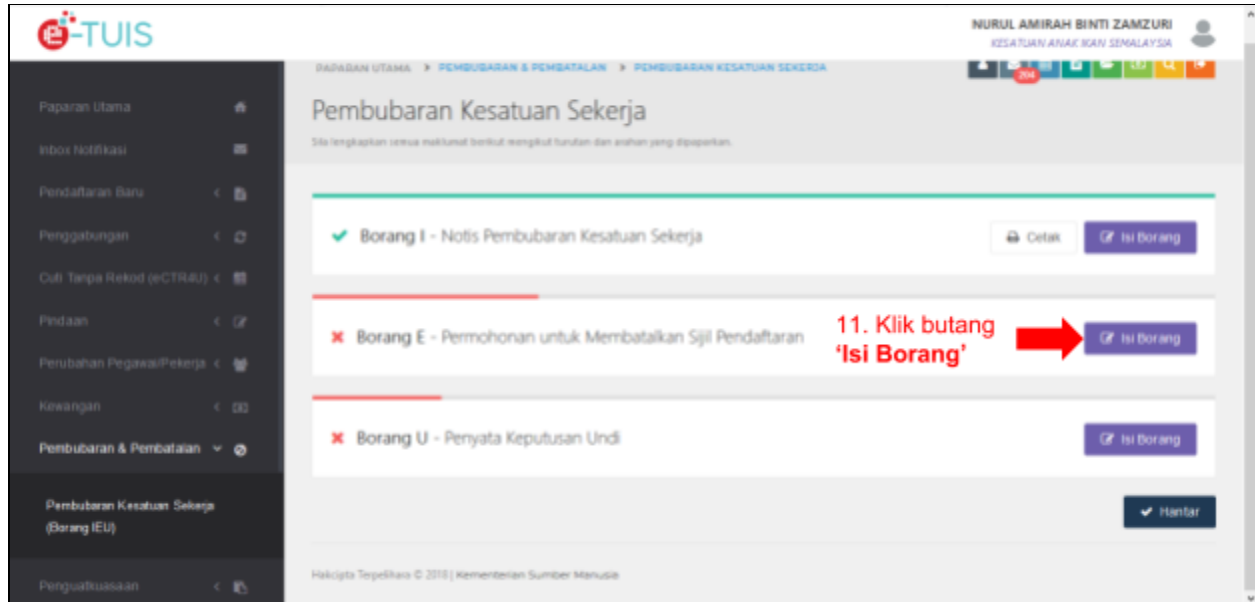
e-TUIS

NURUL AMIRAH BINTI ZAMZURI
KESATUAN ANAK IKAN SEMALAYSIA

Paparan Utama
Inbox Notifikasi
Pendaftaran Baru
Penggabungan
Cuti Tanpa Rekod (eCTR4U)
Pindaan
Perubahan Pegawai/Pekerja
Kewangan
Pembubaran & Pembatalan
Pembubaran Kesatuan Sekerja (Borang IEU)
Penguatkuasaan

PAPARAN UTAMA > PEMBUBARAN & PEMBATALAN > PEMBUBARAN KESATUAN SEKERJA

204

Pembubaran Kesatuan Sekerja

Sila lengkapkan semua maklumat berikut mengikut turutan dan arahan yang dipaparkan.

✔ Borang I - Notis Pembubaran Kesatuan Sekerja
Cetak
Isi Borang

✖ Borang E - Permohonan untuk Membatalkan Sijil Pendaftaran
11. Klik butang 'Isi Borang'
Isi Borang

✖ Borang U - Penyata Keputusan Undi
Isi Borang

Hantar

Hakcipta Terpelihara © 2018 | Kementerian Sumber Manusia